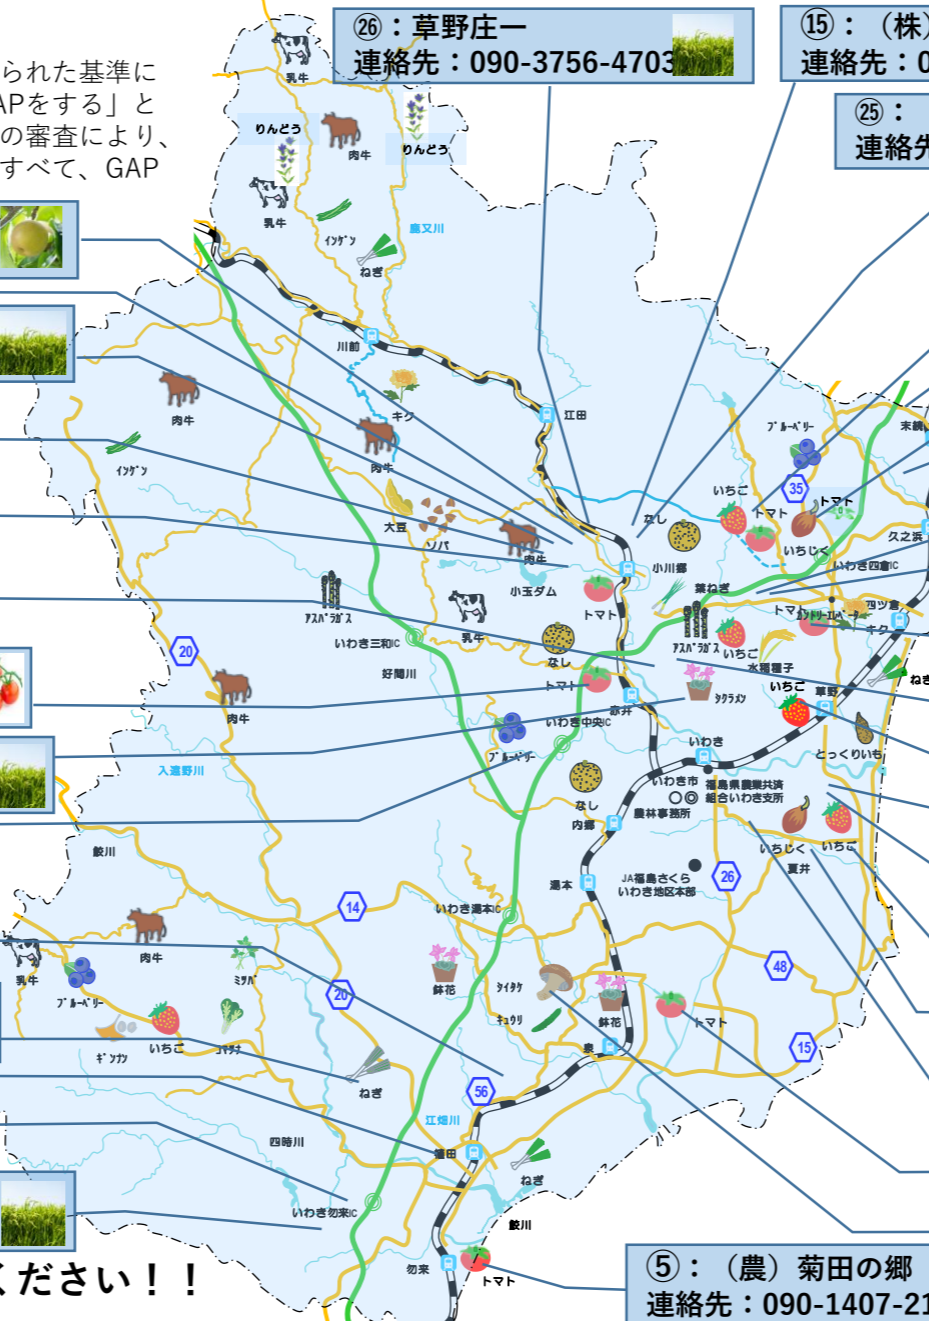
られた基準に
APをする」と
の審査により、
すべて、GAP

㉖：草野庄一
連絡先：090-3756-4703

⑮：（株）
連絡先：0

㉕：
連絡先

乳牛
りんどう
肉牛
りんどう
乳牛
インゲン
ねぎ
鹿又川
川前
キク
江田
肉牛
インゲン
肉牛
大豆
ソバ
なし
肉牛
小玉ダム
小川郷
トマト
アスパラガス
乳牛
いわき三和IC
好間川
20
肉牛
なし
トマト
赤井
ブルーベリー
いわき中央IC
シクラメン
入遠野川
ブルーベリー
なし
内郷
いわき
いわき市
農林事務所
福島県農業共済組合いわき支所
JA福島さくら いわき地区本部
湯本
26
鮫川
14
いわき湯本IC
肉牛
乳牛
ミツバ
ブルーベリー
いちご
コマツナ
ギンナン
20
ねぎ
鉢花
シイタケ
キュウリ
鉢花
泉
トマト
48
15
56
江畑川
四時川
植田
ねぎ
いわき勿来IC
鮫川
勿来
トマト
ブルーベリー
35
いちご
トマト
トマト
いちじく
末続
久之浜
いわき四倉IC
葉ねぎ
アスパラガス
いちご
トマト
ストロベリー
四ツ倉
オクラ
水稲種子
いちご
草野
ねぎ
とっくりいも
いちじく
いちご
夏井

ください！！

⑤：（農）菊田の郷
連絡先：090-1407-21